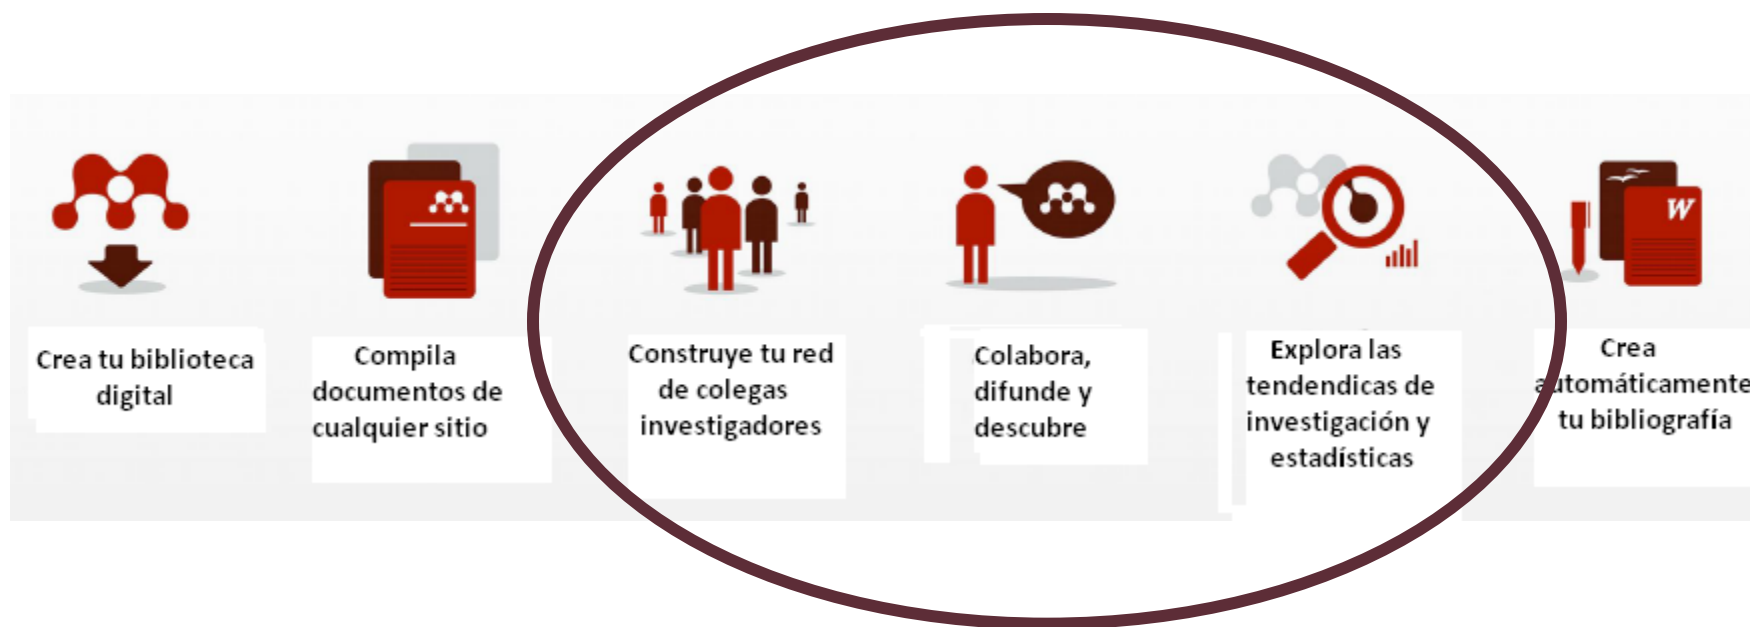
Crea tu biblioteca digital

Compila documentos de cualquier sitio

Construye tu red de colegas investigadores

Colabora, difunde y descubre

Explora las tendendicas de investigación y estadísticas

Crea automáticamente tu bibliografía